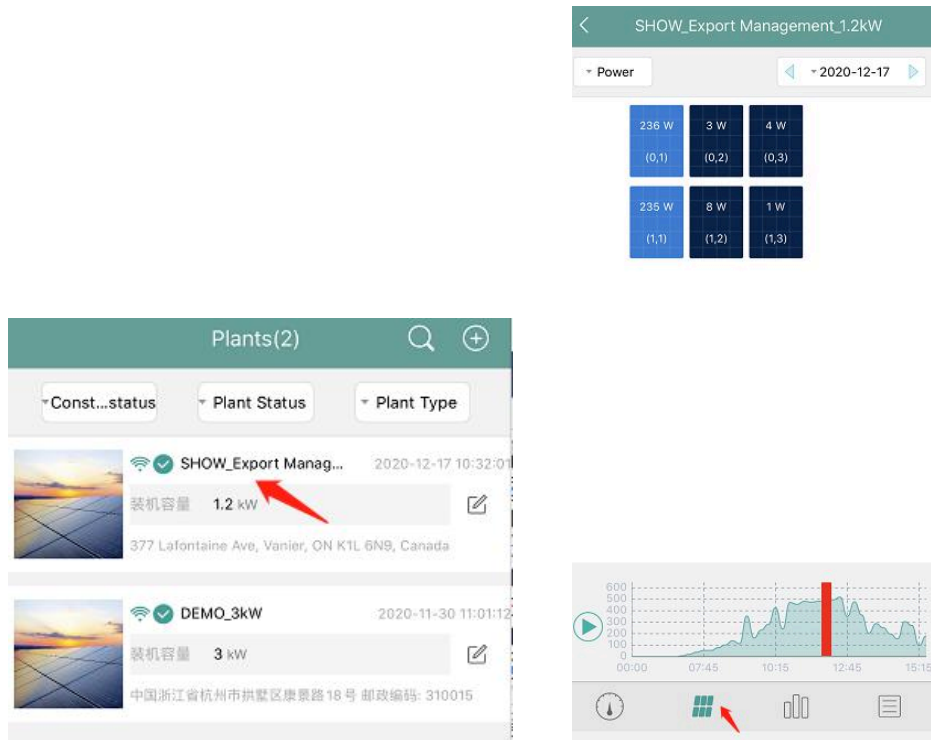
SHOW_Export Management_1.2kW

Power

2020-12-17

236 W (0,1)

3 W (0,2)

4 W (0,3)

235 W (1,1)

8 W (1,2)

1 W (1,3)

Plants(2)

Const...status

Plant Status

Plant Type

SHOW_Export Manag...

2020-12-17 10:32:01

装机容量 1.2 kW

377 Lafontaine Ave, Vanier, ON K1L 6N9, Canada

DEMO_3kW

2020-11-30 11:01:12

装机容量 3 kW

中国浙江省杭州市拱墅区康景路18号 邮政编码: 310015

600
500
400
300
200
100
0

00:00 07:45 10:15 12:45 15:15